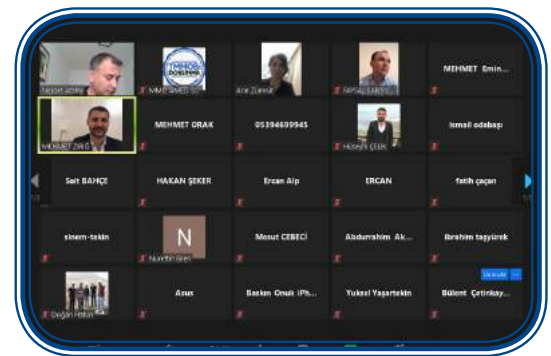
Hasan ASRN
TMMOB DOKUNMA
NMO SİVED Şb
Arif Zümrüt
FAYSAL SARI
MEHMET Emin...
MEHMET ZİRLİ
MEHMET ORAK
05394609945
Hüseyin ÇELİK
ismail odabaşı
Sait BAHÇE
HAKAN ŞEKER
Ercan Alp
ERCAN
fatih çaçan
sinem-tekin
N
Nurettin Eren
Mesut CEBECİ
Abdurrahim Ak...
ibrahim taşyürek
Doğan Hakan
Asus
Baskın Onuk iPh...
Yuksel Yaşartekin
Bülent Çetinkay...